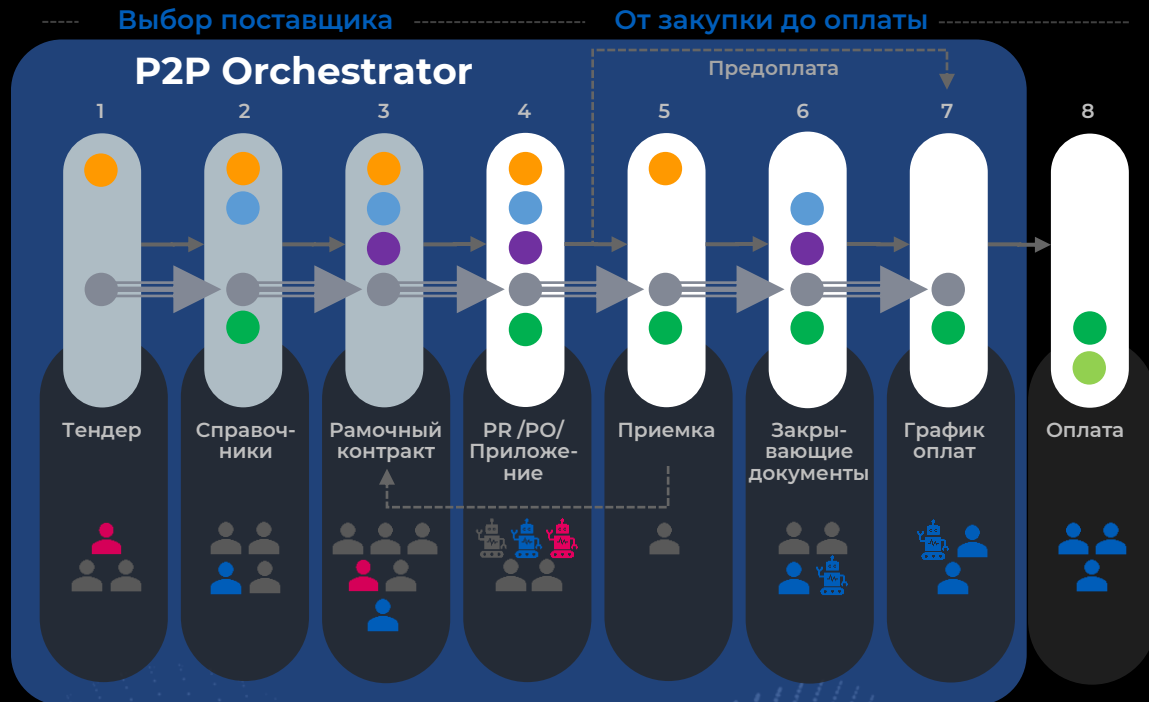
Выбор поставщика

От закупки до оплаты

P2P Orchestrator

Предоплата

1

2

3

4

5

6

7

8

Тендер

Справочники

Рамочный контракт

PR /PO/ Приложение

Приемка

Закрывающие документы

График оплат

Оплата